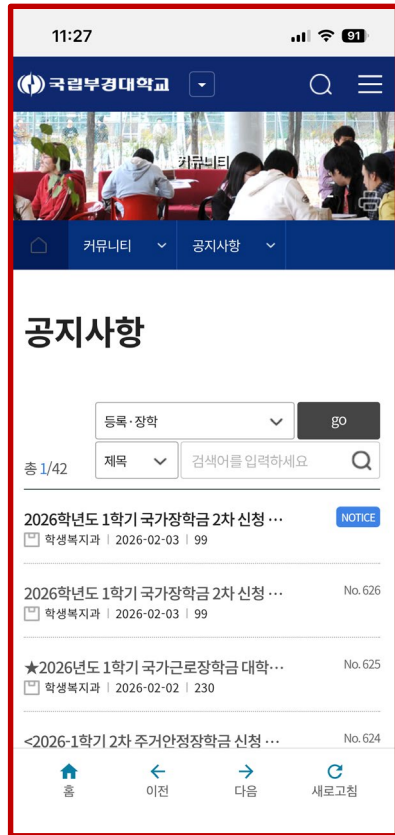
11:27 91

국립부경대학교

커뮤니티

커뮤니티 공지사항

공지사항

등록·장학 go

총 1/42 제목 검색어를 입력하세요

2026학년도 1학기 국가장학금 2차 신청 … NOTICE
학생복지과 | 2026-02-03 | 99

2026학년도 1학기 국가장학금 2차 신청 … No. 626
학생복지과 | 2026-02-03 | 99

★2026년도 1학기 국가근로장학금 대학… No. 625
학생복지과 | 2026-02-02 | 230

<2026-1학기 2차 주거안정장학금 신청 … No. 624

홈 이전 다음 새로고침